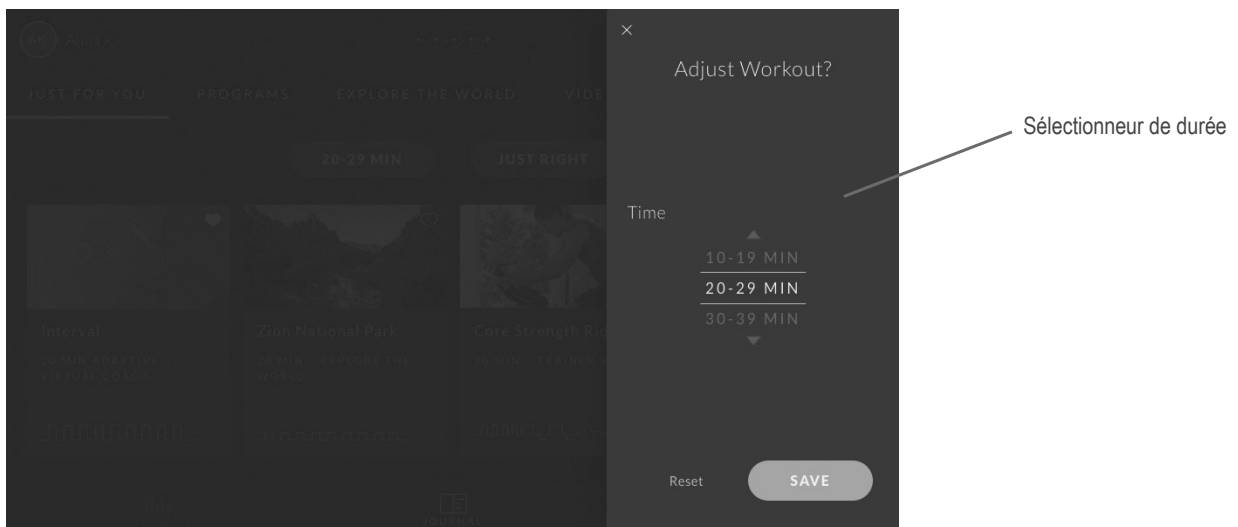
JUST FOR YOU PROGRAMS EXPLORE THE WORLD VIDE

20-29 MIN JUST RIGHT

Interval
20 MIN ADAPTIVE VIRTUAL COACH

Zion National Park
20 MIN · EXPLORE THE WORLD

Core Strength Ri
20 MIN · TRAINER

JOURNAL

×

Adjust Workout?

Time

10-19 MIN
20-29 MIN
30-39 MIN

Reset

SAVE

Sélectionneur de durée